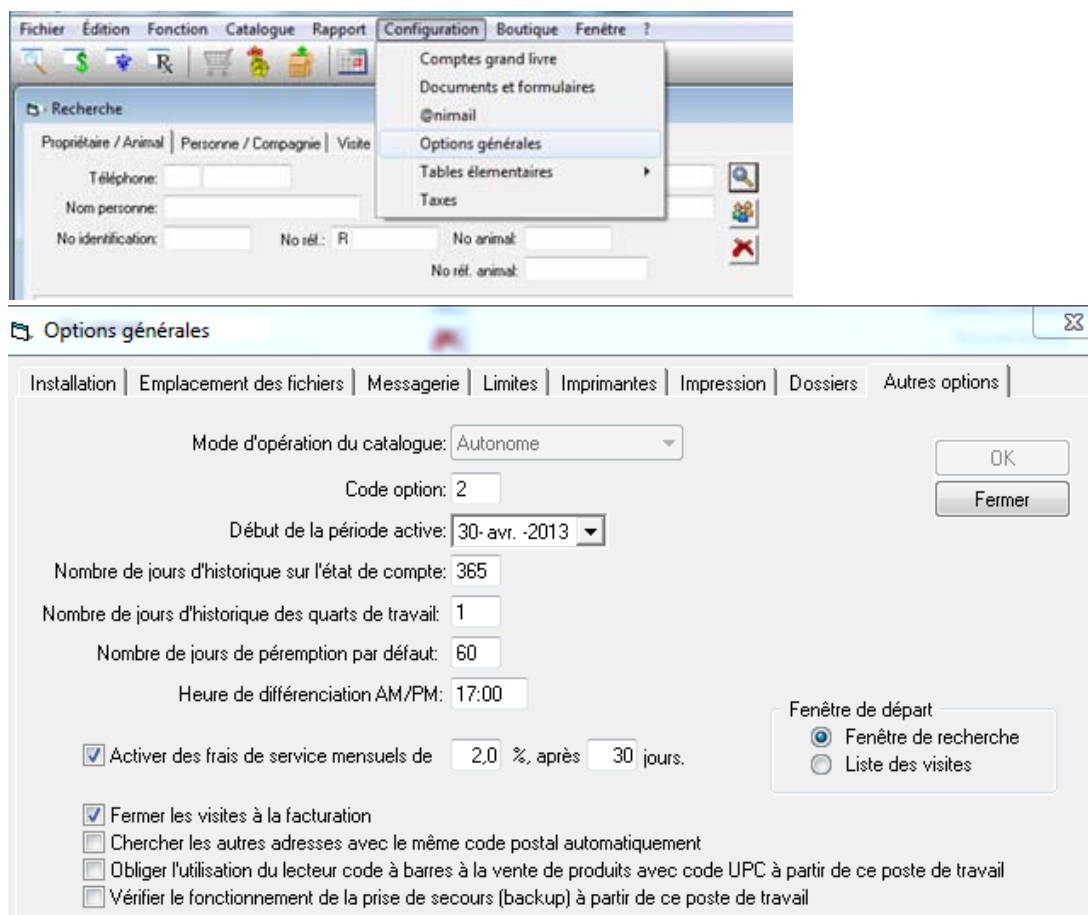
Fichier Édition Fonction Catalogue Rapport Configuration Boutique Fenêtre ?

Comptes grand livre
Documents et formulaires
@nimail
Options générales
Tables élementaires
Taxes

Recherche
Propriétaire / Animal | Personne / Compagnie | Visite
Téléphone:
Nom personne:
No identification:
No réf.: R
No animal:
No réf. animal:

Options générales

Installation | Emplacement des fichiers | Messagerie | Limites | Imprimantes | Impression | Dossiers | Autres options

Mode d'opération du catalogue: Autonome
Code option: 2
Début de la période active: 30- avr. -2013
Nombre de jours d'historique sur l'état de compte: 365
Nombre de jours d'historique des quarts de travail: 1
Nombre de jours de péremption par défaut: 60
Heure de différenciation AM/PM: 17:00

OK
Fermer

Fenêtre de départ
Fenêtre de recherche
Liste des visites

Activer des frais de service mensuels de 2,0 %, après 30 jours.

Fermer les visites à la facturation
Chercher les autres adresses avec le même code postal automatiquement
Obliger l'utilisation du lecteur code à barres à la vente de produits avec code UPC à partir de ce poste de travail
Vérifier le fonctionnement de la prise de secours (backup) à partir de ce poste de travail